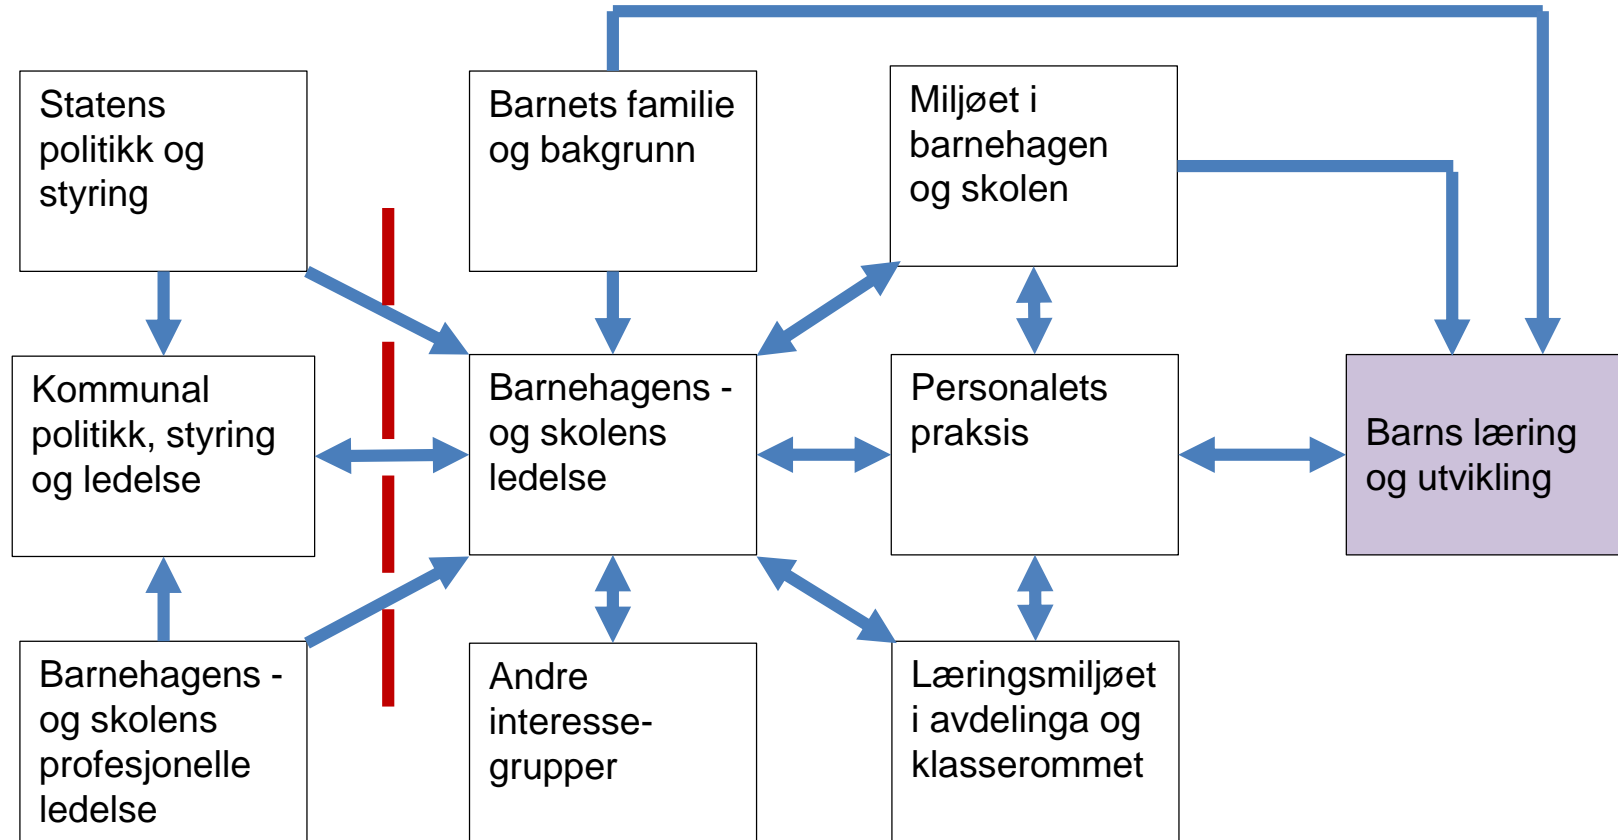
Statens politikk og styring

Barnets familie og bakgrunn

Miljøet i barnehagen og skolen

Kommunal politikk, styring og ledelse

Barnehagens - og skolens ledelse

Personalets praksis

Barns læring og utvikling

Barnehagens - og skolens profesjonelle ledelse

Andre interesse-grupper

Læringsmiljøet i avdelinga og klasserommet